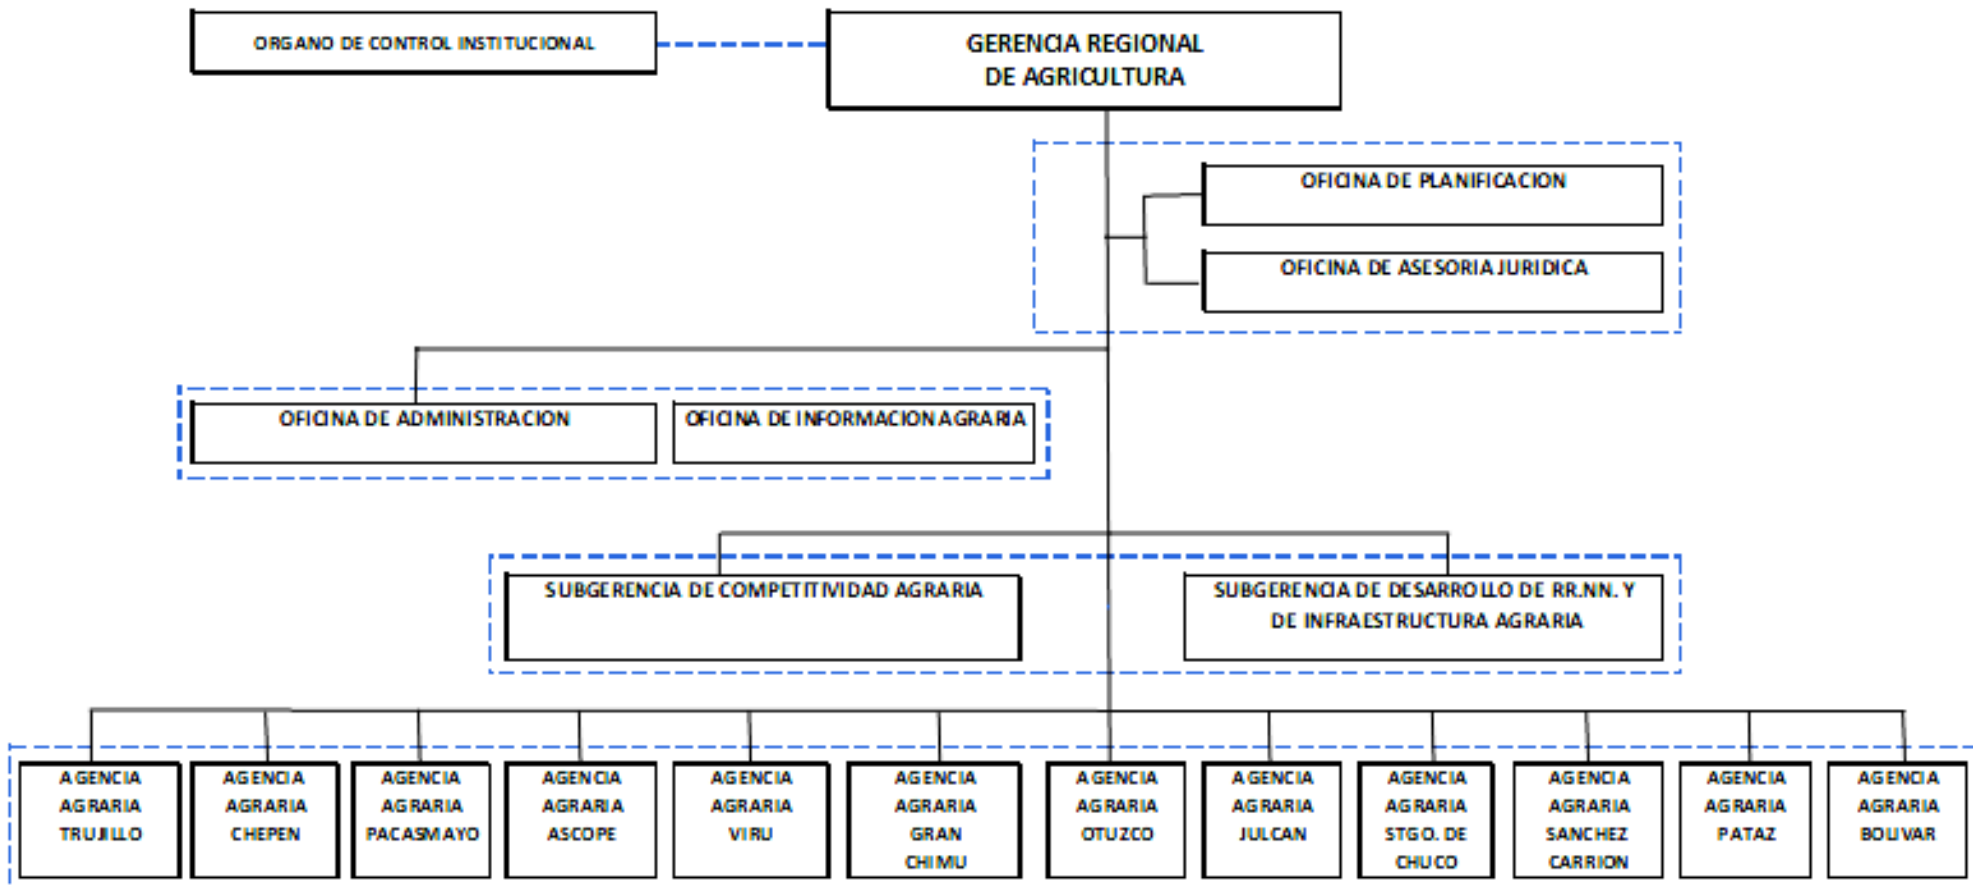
ORGANO DE CONTROL INSTITUCIONAL

GERENCIA REGIONAL DE AGRICULTURA

OFICINA DE PLANIFICACION

OFICINA DE ASESORIA JURIDICA

OFICINA DE ADMINISTRACION

OFICINA DE INFORMACION AGRARIA

SUBGERENCIA DE COMPETITIVIDAD AGRARIA

SUBGERENCIA DE DESARROLLO DE RR.NN. Y DE INFRAESTRUCTURA AGRARIA

AGENCIA AGRARIA TRUJILLO

AGENCIA AGRARIA CHEPEN

AGENCIA AGRARIA PACASMAYO

AGENCIA AGRARIA ASCOPE

AGENCIA AGRARIA VIRU

AGENCIA AGRARIA GRAN CHIMU

AGENCIA AGRARIA OTUZCO

AGENCIA AGRARIA JULCAN

AGENCIA AGRARIA STGO. DE CHUCO

AGENCIA AGRARIA SANCHEZ CARRION

AGENCIA AGRARIA PATAZ

AGENCIA AGRARIA BOLIVAR